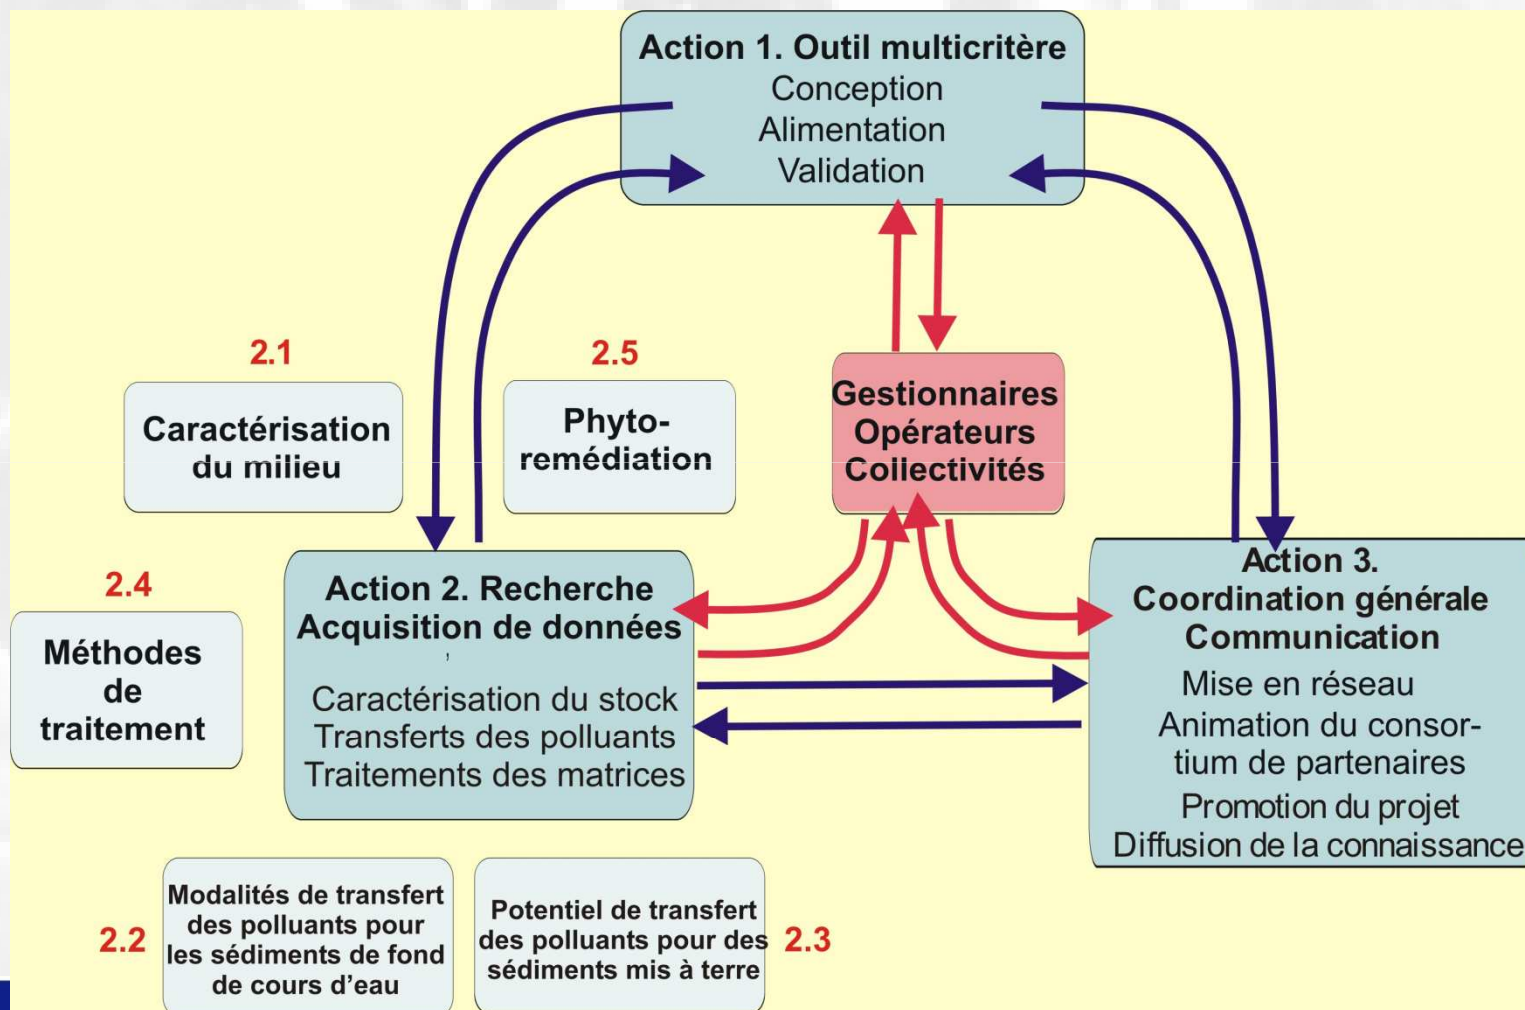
Action 1. Outil multicritère
Conception
Alimentation
Validation

2.1

Caractérisation du milieu

2.5

Phytoremédiation

Gestionnaires
Opérateurs
Collectivités

2.4

Méthodes de traitement

Action 2. Recherche
Acquisition de données

Caractérisation du stock
Transferts des polluants
Traitements des matrices

Action 3.
Coordination générale
Communication

Mise en réseau
Animation du consortium de partenaires
Promotion du projet
Diffusion de la connaissance

2.2

Modalités de transfert des polluants pour les sédiments de fond de cours d'eau

Potentiel de transfert des polluants pour des sédiments mis à terre

2.3